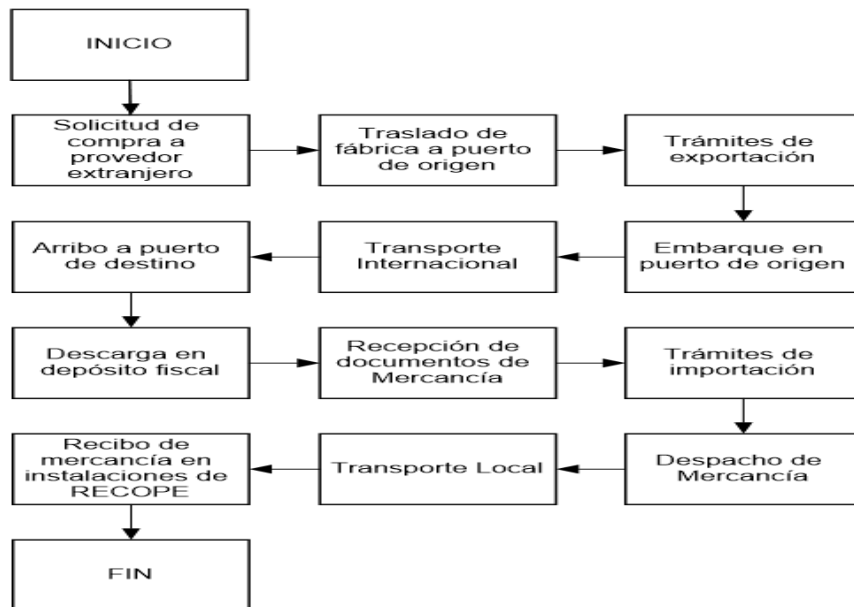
INICIO

Solicitud de compra a provedor extranjero

Traslado de fábrica a puerto de origen

Trámites de exportación

Embarque en puerto de origen

Transporte Internacional

Arribo a puerto de destino

Descarga en depósito fiscal

Recepción de documentos de Mercancía

Trámites de importación

Despacho de Mercancía

Transporte Local

Recibo de mercancía en instalaciones de RECOPE

FIN